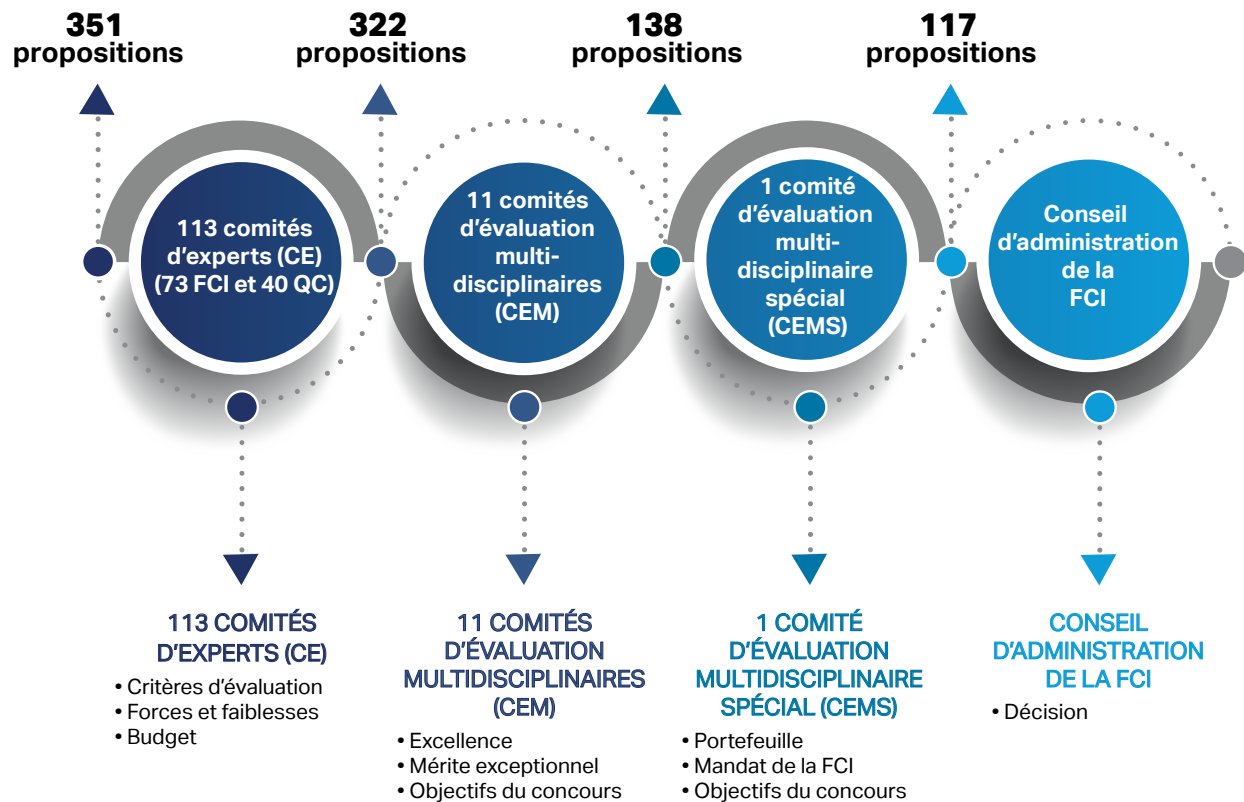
351 propositions

322 propositions

138 propositions

117 propositions

113 comités d’experts (CE) (73 FCI et 40 QC)

11 comités d’évaluation multidisciplinaires (CEM)

1 comité d’évaluation multidisciplinaire spécial (CEMS)

Conseil d’administration de la FCI

113 COMITÉS D’EXPERTS (CE)
• Critères d’évaluation
• Forces et faiblesses
• Budget

11 COMITÉS D’ÉVALUATION MULTIDISCIPLINAIRES (CEM)
• Excellence
• Mérite exceptionnel
• Objectifs du concours

1 COMITÉ D’ÉVALUATION MULTIDISCIPLINAIRE SPÉCIAL (CEMS)
• Portefeuille
• Mandat de la FCI
• Objectifs du concours

CONSEIL D’ADMINISTRATION DE LA FCI
• Décision